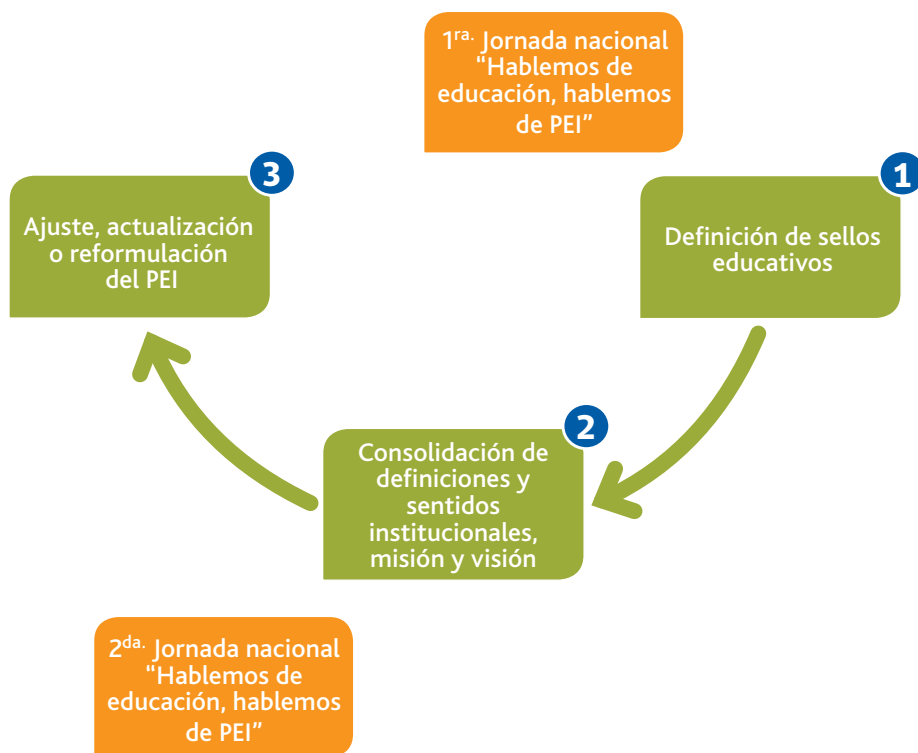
1$^{ra.}$ Jornada nacional "Hablemos de educación, hablemos de PEI"

1
Definición de sellos educativos

2
Consolidación de definiciones y sentidos institucionales, misión y visión

3
Ajuste, actualización o reformulación del PEI

2$^{da.}$ Jornada nacional "Hablemos de educación, hablemos de PEI"